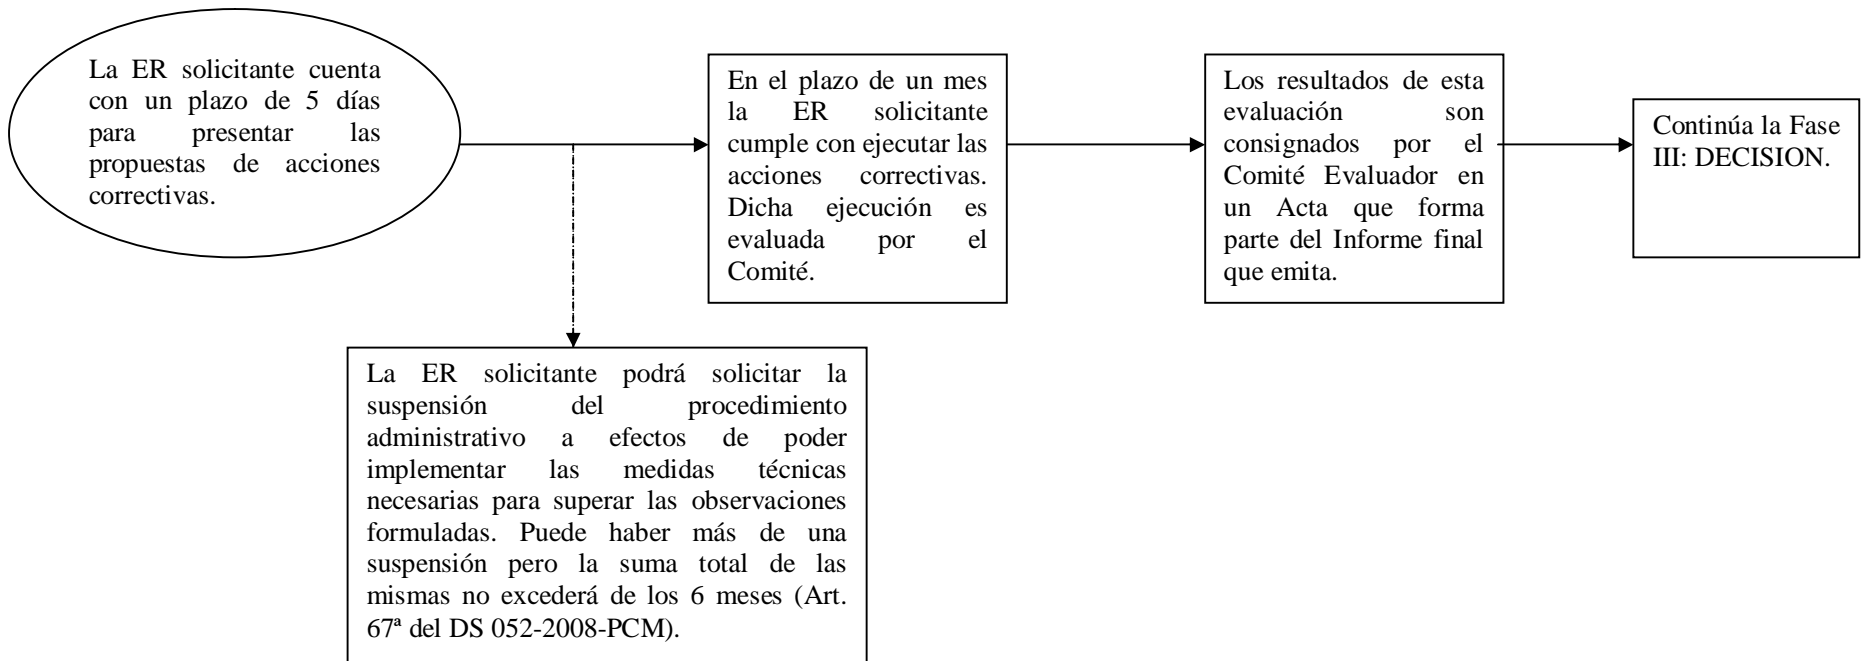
La ER solicitante cuenta con un plazo de 5 días para presentar las propuestas de acciones correctivas.

En el plazo de un mes la ER solicitante cumple con ejecutar las acciones correctivas. Dicha ejecución es evaluada por el Comité.

Los resultados de esta evaluación son consignados por el Comité Evaluador en un Acta que forma parte del Informe final que emita.

Continúa la Fase III: DECISION.

La ER solicitante podrá solicitar la suspensión del procedimiento administrativo a efectos de poder implementar las medidas técnicas necesarias para superar las observaciones formuladas. Puede haber más de una suspensión pero la suma total de las mismas no excederá de los 6 meses (Art. 67ª del DS 052-2008-PCM).